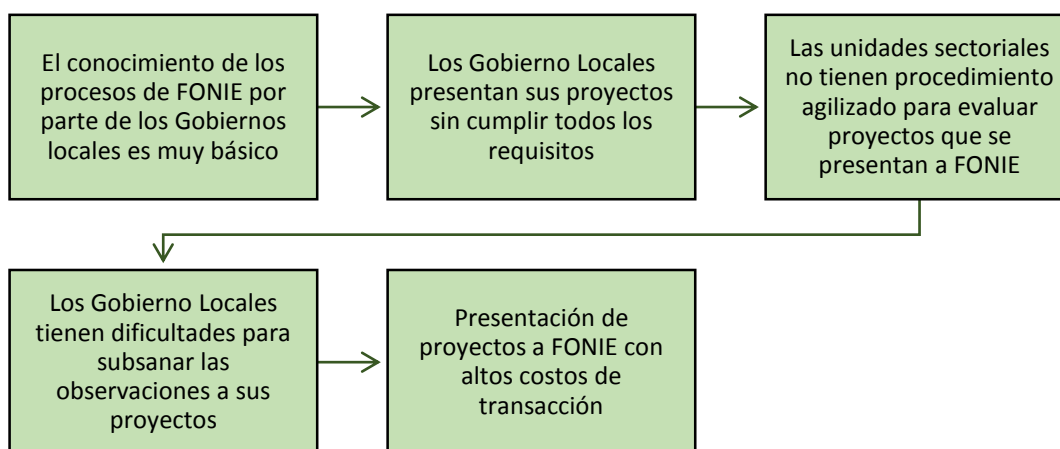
El conocimiento de los procesos de FONIE por parte de los Gobiernos locales es muy básico

Los Gobierno Locales presentan sus proyectos sin cumplir todos los requisitos

Las unidades sectoriales no tienen procedimiento agilizado para evaluar proyectos que se presentan a FONIE

Los Gobierno Locales tienen dificultades para subsanar las observaciones a sus proyectos

Presentación de proyectos a FONIE con altos costos de transacción